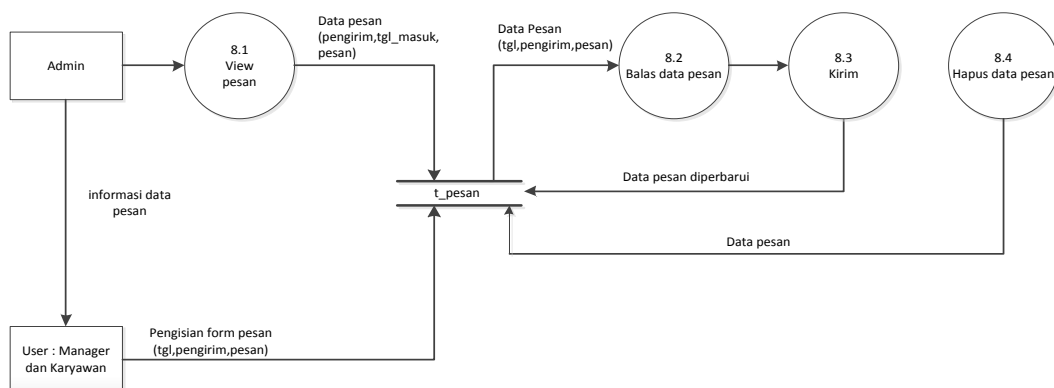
Admin

8.1
View
pesan

Data pesan
(pengirim,tgl_masuk,
pesan)

Data Pesan
(tgl,pengirim,pesan)

8.2
Balas data pesan

8.3
Kirim

8.4
Hapus data pesan

informasi data
pesan

t_pesan

Data pesan diperbarui

Data pesan

User : Manager
dan Karyawan

Pengisian form pesan
(tgl,pengirim,pesan)